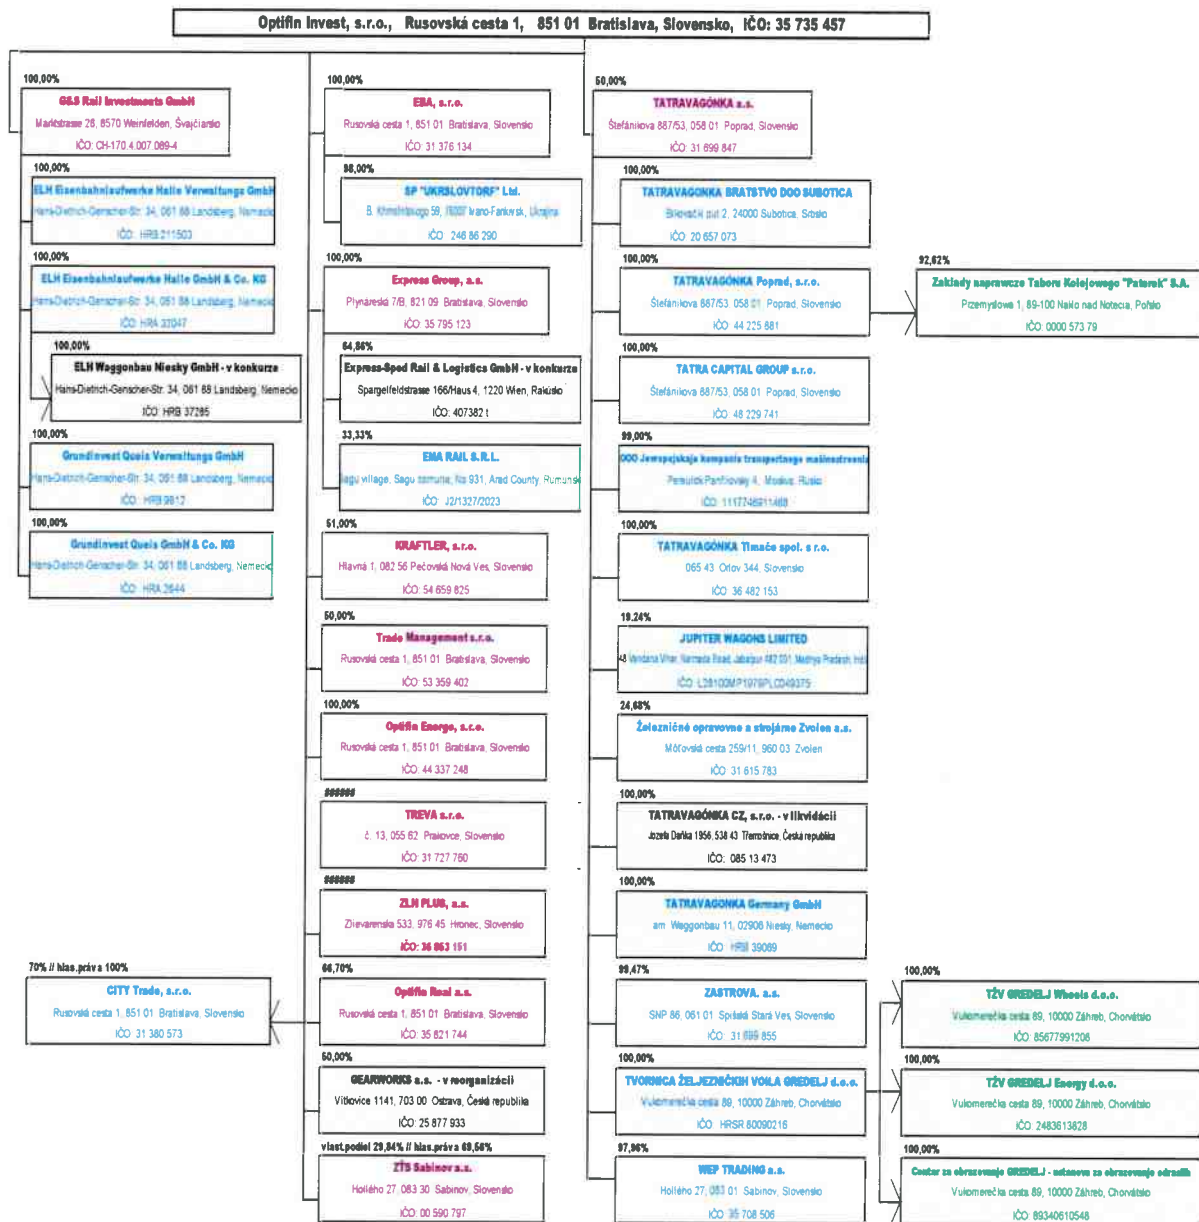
Optifin Invest, s.r.o., Rusovská cesta 1, 851 01 Bratislava, Slovensko, IČO: 35 735 457

100,00%
GSS Rail Investments GmbH
Marktstrasse 26, 8570 Weinfelden, Švajčiarsko
IČO: CH-170.4.007.089-4

100,00%
ELH Eisenbahnlaufwerke Halle Verwaltungs GmbH
Hans-Dietrich-Genscher-Str. 34, 061 88 Landsberg, Nemecko
IČO: HRB 211503

100,00%
ELH Eisenbahnlaufwerke Halle GmbH & Co. KG
Hans-Dietrich-Genscher-Str. 34, 061 88 Landsberg, Nemecko
IČO: HRA 37047

100,00%
ELH Waggonbau Niesky GmbH - v konkurze
Hans-Dietrich-Genscher-Str. 34, 061 88 Landsberg, Nemecko
IČO: HRB 37285

100,00%
Grundinvest Queis Verwaltungs GmbH
Hans-Dietrich-Genscher-Str. 34, 061 88 Landsberg, Nemecko
IČO: HRB 9812

100,00%
Grundinvest Queis GmbH & Co. KG
Hans-Dietrich-Genscher-Str. 34, 061 88 Landsberg, Nemecko
IČO: HRA 2644

70% // hlas.práva 100%
CITY Trade, s.r.o.
Rusovská cesta 1, 851 01 Bratislava, Slovensko
IČO: 31 380 573

100,00%
ESA, s.r.o.
Rusovská cesta 1, 851 01 Bratislava, Slovensko
IČO: 31 376 134

98,00%
SP "UKRSLOVTORF" Ltd.
B. Khmelnitskogo 58, 76007 Ivano-Frankivsk, Ukrajina
IČO: 246 86 290

100,00%
Express Group, a.s.
Plynárenská 7/B, 821 09 Bratislava, Slovensko
IČO: 35 795 123

64,86%
Express-Sped Rail & Logistics GmbH - v konkurze
Spargelfeldstrasse 166/Haus 4, 1220 Wien, Rakúsko
IČO: 407382 t

33,33%
EMA RAIL S.R.L.
Sagu village, Sagu comune, No 931, Arad County, Rumunsko
IČO: J2/1327/2023

51,00%
KRAFTLER, s.r.o.
Hlavná 1, 082 56 Pečovská Nová Ves, Slovensko
IČO: 54 659 825

50,00%
Trade Management s.r.o.
Rusovská cesta 1, 851 01 Bratislava, Slovensko
IČO: 53 359 402

100,00%
Optifin Energy, s.r.o.
Rusovská cesta 1, 851 01 Bratislava, Slovensko
IČO: 44 337 248

######
TREVA s.r.o.
č. 13, 055 62 Prakovce, Slovensko
IČO: 31 727 760

######
ZLH PLUS, a.s.
Zlievarenská 533, 976 45 Hronec, Slovensko
IČO: 36 863 151

66,70%
Optifin Real a.s.
Rusovská cesta 1, 851 01 Bratislava, Slovensko
IČO: 35 821 744

50,00%
GEARWORKS a.s. - v reorganizácii
Vítkovice 1141, 703 00 Ostrava, Česká republika
IČO: 25 877 933

vlast.podiel 29,84% // hlas.práva 29,56%
ZTS Sabinov a.s.
Hollého 27, 083 30 Sabinov, Slovensko
IČO: 00 590 797

50,00%
TATRAVAGÓNKA a.s.
Štefánikova 887/53, 058 01 Poprad, Slovensko
IČO: 31 699 847

100,00%
TATRAVAGONKA BRATSTVO DOO SUBOTICA
Bikovački put 2, 24000 Subotica, Srbsko
IČO: 20 657 073

100,00%
TATRAVAGÓNKA Poprad, s.r.o.
Štefánikova 887/53, 058 01 Poprad, Slovensko
IČO: 44 225 881

92,62%
Zaklady naprawcze Taboru Kolejowego "Paterek" S.A.
Przemysłowa 1, 89-100 Nakło nad Notecią, Poľsko
IČO: 0000 573 79

100,00%
TATRA CAPITAL GROUP s.r.o.
Štefánikova 887/53, 058 01 Poprad, Slovensko
IČO: 48 229 741

99,00%
OOO Jewropejskaja kompania transportnego mašinostroenia
Pereulok Panfilovoy 4, Moskva, Rusko
IČO: 1117746911468

100,00%
TATRAVAGÓNKA Tlmače spol. s r.o.
065 43 Orlov 344, Slovensko
IČO: 36 482 153

19,24%
JUPITER WAGONS LIMITED
48 Vandana Vihar, Narmada Road, Jabalpur 482 001, Madhya Pradesh, India
IČO: L28100MP1979PLC049375

24,68%
Železničné opravovne a strojárne Zvolen a.s.
Môťovská cesta 259/11, 960 03 Zvolen
IČO: 31 615 783

100,00%
TATRAVAGÓNKA CZ, s.r.o. - v likvidácii
Jozefa Daňka 1956, 538 43 Třemošnice, Česká republika
IČO: 085 13 473

100,00%
TATRAVAGONKA Germany GmbH
am Waggonbau 11, 02906 Niesky, Nemecko
IČO: HRB 39089

99,47%
ZASTROVA, a.s.
SNP 86, 061 01 Spišská Stará Ves, Slovensko
IČO: 31 699 855

100,00%
TVORNICA ŽELJEZNIČKIH VOZILA GREDELJ d.o.o.
Vukomerečka cesta 89, 10000 Záhreb, Chorvátsko
IČO: HRSR 80090216

97,96%
WEP TRADING a.s.
Hollého 27, 083 01 Sabinov, Slovensko
IČO: 35 708 506

100,00%
TŽV GREDELJ Wheels d.o.o.
Vukomerečka cesta 89, 10000 Záhreb, Chorvátsko
IČO: 85677991208

100,00%
TŽV GREDELJ Energy d.o.o.
Vukomerečka cesta 89, 10000 Záhreb, Chorvátsko
IČO: 2483613828

100,00%
Centar za obrazovanje GREDELJ - ustanova za obrazovanje odraslih
Vukomerečka cesta 89, 10000 Záhreb, Chorvátsko
IČO: 89340610548